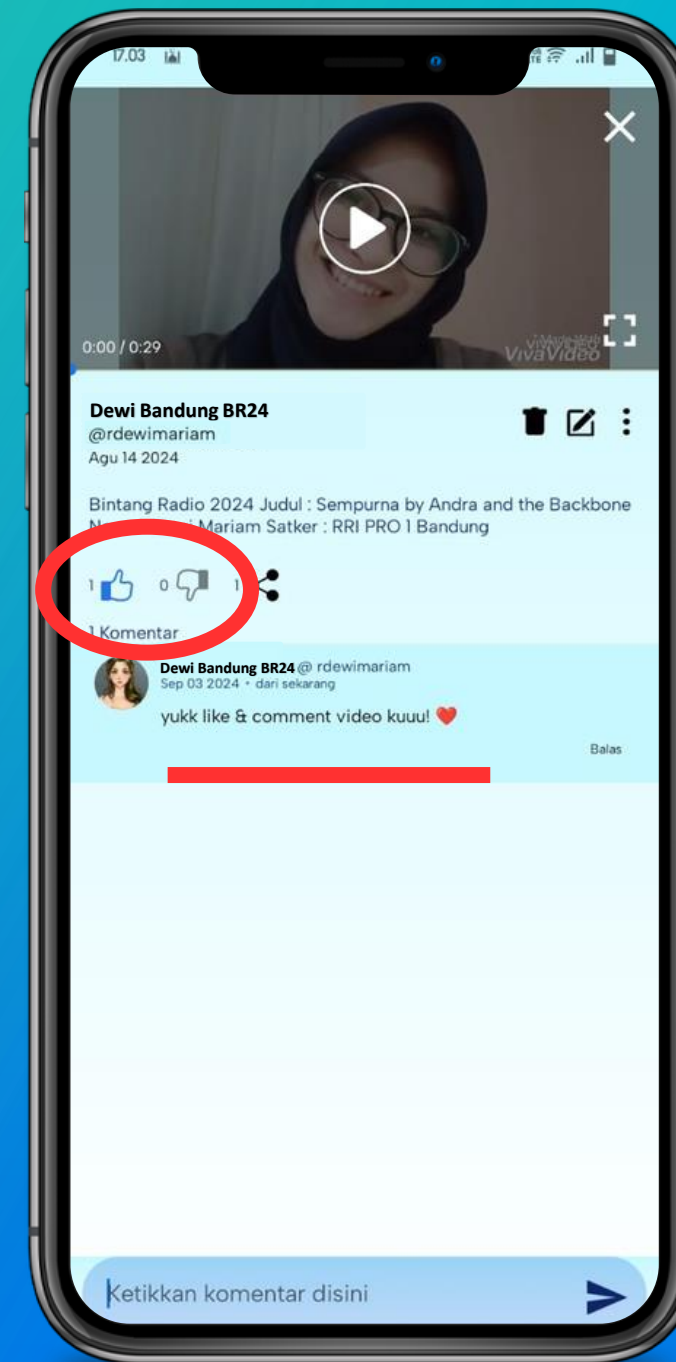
17.03

0:00 / 0:29

VivaVideo

Dewi Bandung BR24
@rdewimariam
Agu 14 2024

Bintang Radio 2024 Judul : Sempurna by Andra and the Backbone N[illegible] Mariam Satker : RRI PRO 1 Bandung

1 0 1

1 Komentar

Dewi Bandung BR24 @ rdewimariam
Sep 03 2024 • dari sekarang

yukk like & comment video kuuu! ❤️

Balas

Ketikkan komentar disini